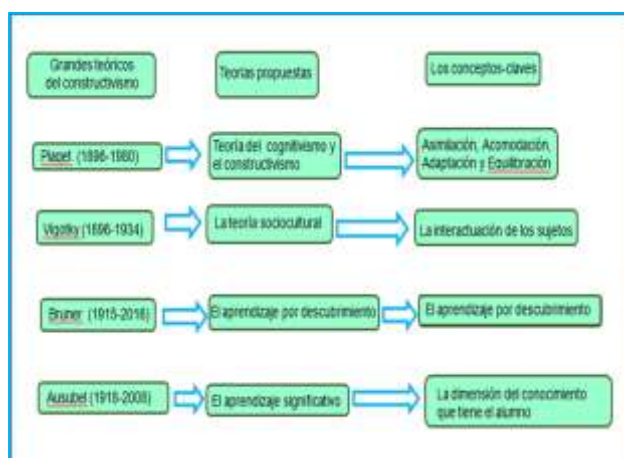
Grandes teóricos del constructivismo

Teorías propuestas

Los conceptos-claves

Piaget. (1896-1980)

Teoría del cognitivismo y el constructivismo

Asimilación, Acomodación, Adaptación y Equilibración

Vigotsky (1896-1934)

La teoría sociocultural

La interactuación de los sujetos

Bruner (1915-2016)

El aprendizaje por descubrimiento

El aprendizaje por descubrimiento

Ausubel (1918-2008)

El aprendizaje significativo

La dimensión del conocimiento que tiene el alumno